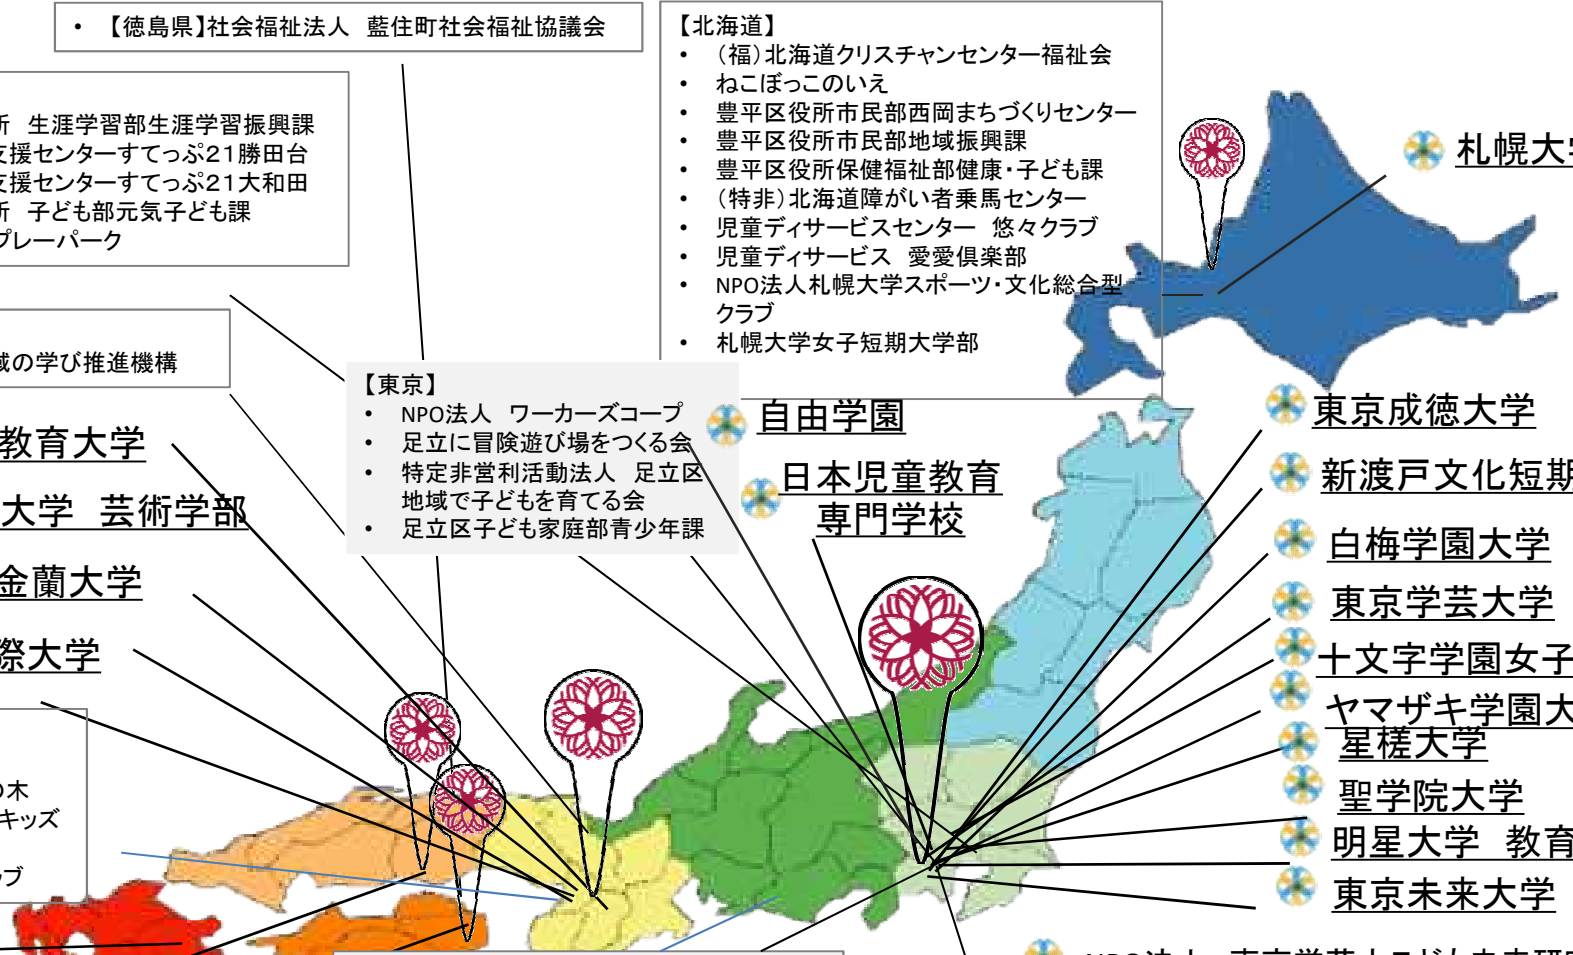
• 【徳島県】社会福祉法人 藍住町社会福祉協議会

【北海道】
• (福)北海道クリスチャンセンター福祉会
• ねこぼっこのいえ
• 豊平区役所市民部西岡まちづくりセンター
• 豊平区役所市民部地域振興課
• 豊平区役所保健福祉部健康・子ども課
• (特非)北海道障がい者乗馬センター
• 児童ディサービスセンター 悠々クラブ
• 児童ディサービス 愛愛倶楽部
• NPO法人札幌大学スポーツ・文化総合型クラブ
• 札幌大学女子短期大学部

所 生涯学習部生涯学習振興課
支援センターすてっぷ21勝田台
支援センターすてっぷ21大和田
所 子ども部元気子ども課
プレーパーク

域の学び推進機構

【東京】
• NPO法人 ワーカーズコープ
• 足立に冒険遊び場をつくる会
• 特定非営利活動法人 足立区地域で子どもを育てる会
• 足立区子ども家庭部青少年課

教育大学
大学 芸術学部
金蘭大学
際大学

の木
キッズ
ブ

自由学園
日本児童教育専門学校

札幌大
東京成徳大学
新渡戸文化短期
白梅学園大学
東京学芸大学
十文字学園女子
ヤマザキ学園大
星槎大学
聖学院大学
明星大学 教育
東京未来大学
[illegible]